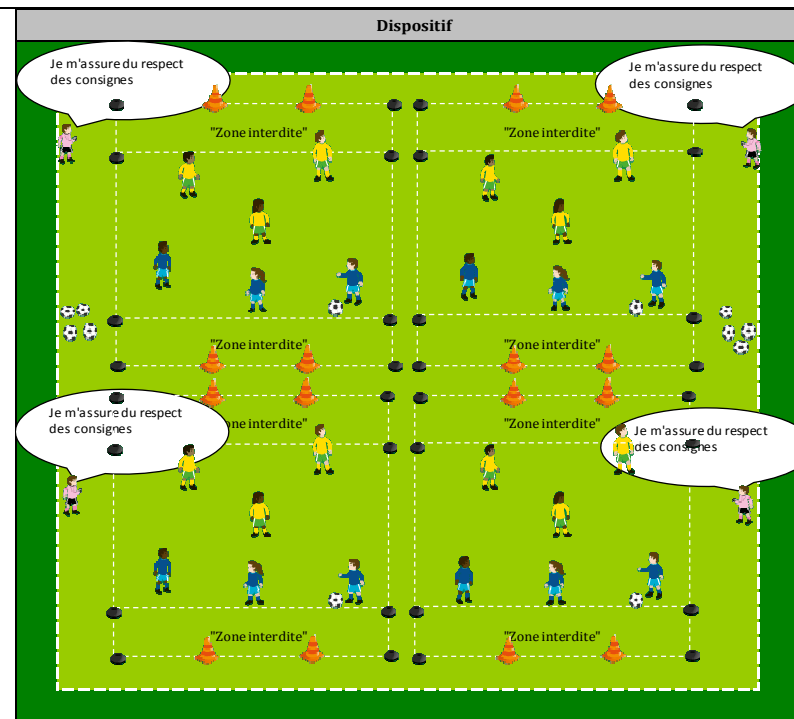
Dispositif

Je m'assure du respect des consignes

Je m'assure du respect des consignes

"Zone interdite"

"Zone interdite"

"Zone interdite"

"Zone interdite"

Je m'assure du respect des consignes

"Zone interdite"

"Zone interdite"

Je m'assure du respect des consignes

"Zone interdite"

"Zone interdite"